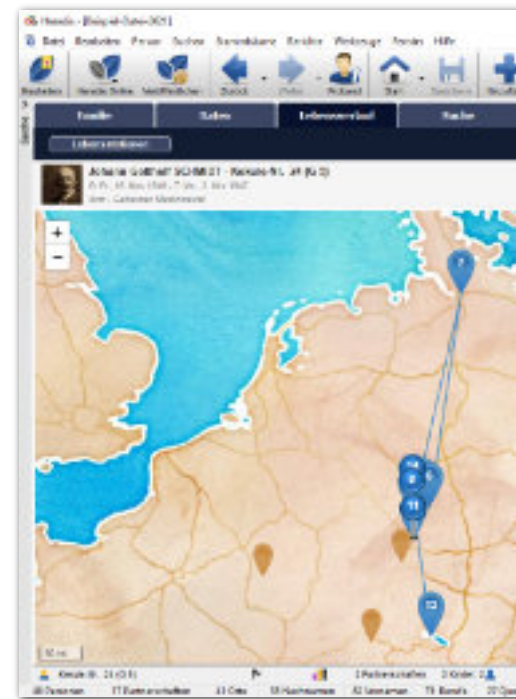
Heredis - [Beispiel-Datei-2021]

Datei Bearbeiten Person Suchen Stammbäume Drucken Werkzeuge Fenster Hilfe

Bearbeiten Neue Seite Veröffentlichen Zurück Vorher Proband Start Speichern

Familie Daten Lebenslauf Suche

Lebensverlauf

Johann Gottlieb SCHMIDT - Kekule-Nr. 48 (Gr.5)

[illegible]

+
−

7

11

12

Kekule-Nr. 24 (Gr.5) 1 Partnerschaften 3 Kinder

Personen Partnerschaften Orte Nachnamen Vornamen Berufe